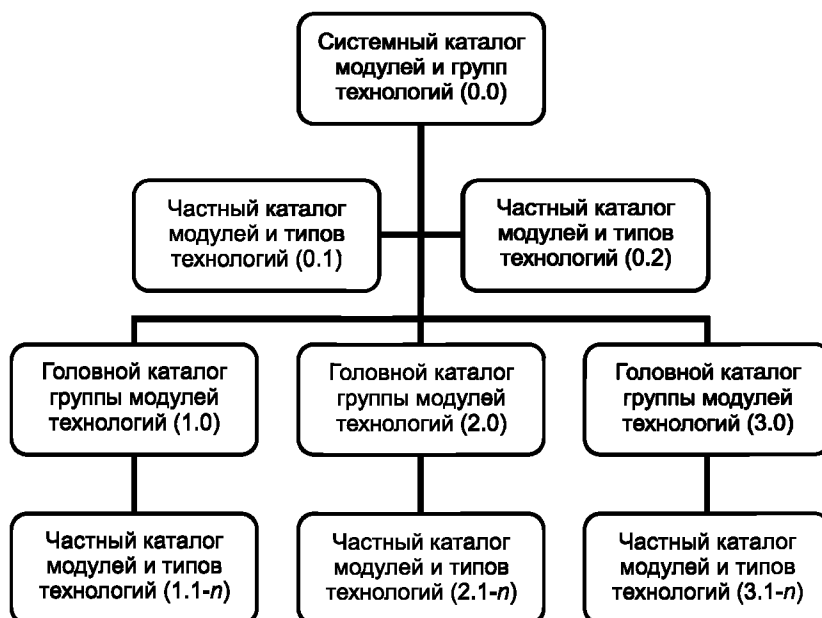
Системный каталог модулей и групп технологий (0.0)

Частный каталог модулей и типов технологий (0.1)

Частный каталог модулей и типов технологий (0.2)

Головной каталог группы модулей технологий (1.0)

Головной каталог группы модулей технологий (2.0)

Головной каталог группы модулей технологий (3.0)

Частный каталог модулей и типов технологий (1.1-$n$)

Частный каталог модулей и типов технологий (2.1-$n$)

Частный каталог модулей и типов технологий (3.1-$n$)